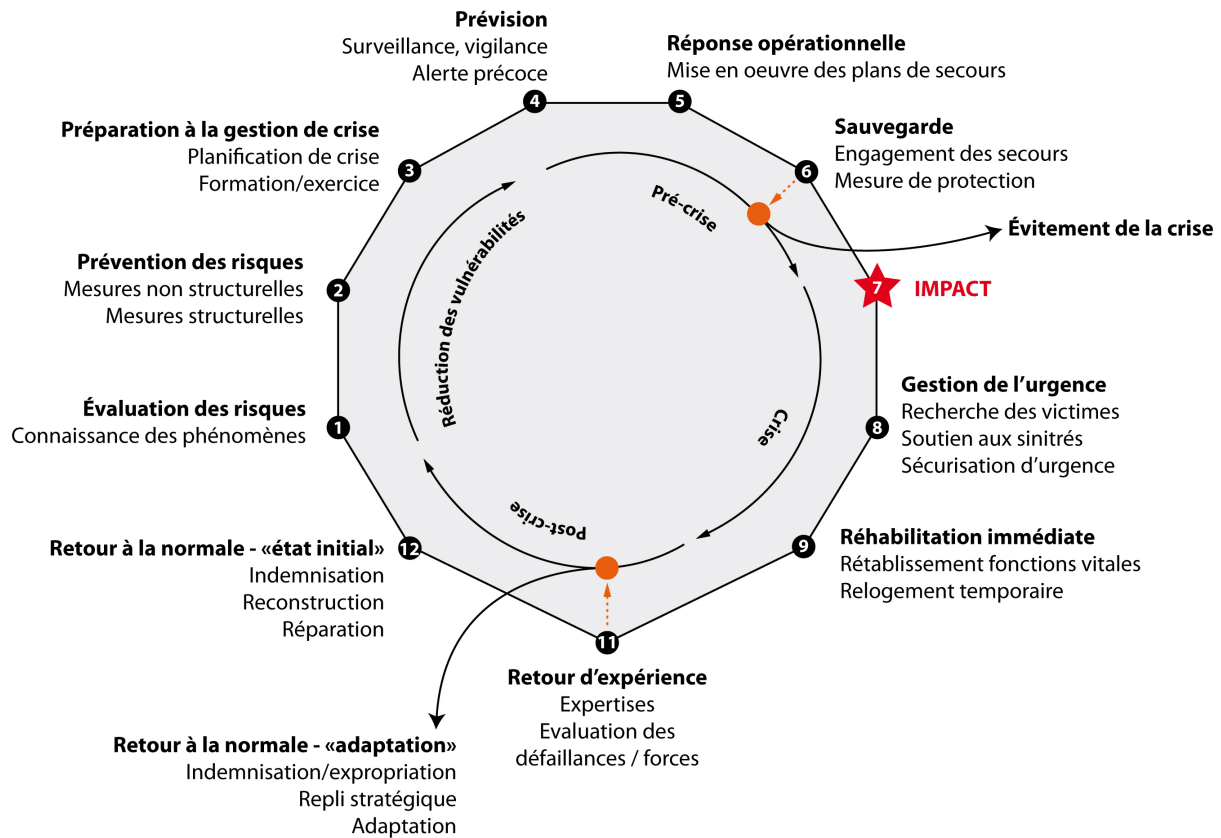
**Prévision**
Surveillance, vigilance
Alerte précoce

**Réponse opérationnelle**
Mise en oeuvre des plans de secours

**Préparation à la gestion de crise**
Planification de crise
Formation/exercice

**Sauvegarde**
Engagement des secours
Mesure de protection

4

5

3

6

Pré-crise

Réduction des vulnérabilités

**Évitement de la crise**

**Prévention des risques**
Mesures non structurelles
Mesures structurelles

2

7

IMPACT

**Évaluation des risques**
Connaissance des phénomènes

1

Crise

**Gestion de l'urgence**
Recherche des victimes
Soutien aux sinitrés
Sécurisation d'urgence

8

Post-crise

**Retour à la normale - «état initial»**
Indemnisation
Reconstruction
Réparation

12

**Réhabilitation immédiate**
Rétablissement fonctions vitales
Relogement temporaire

9

11

**Retour d'expérience**
Expertises
Evaluation des défaillances / forces

**Retour à la normale - «adaptation»**
Indemnisation/expropriation
Repli stratégique
Adaptation